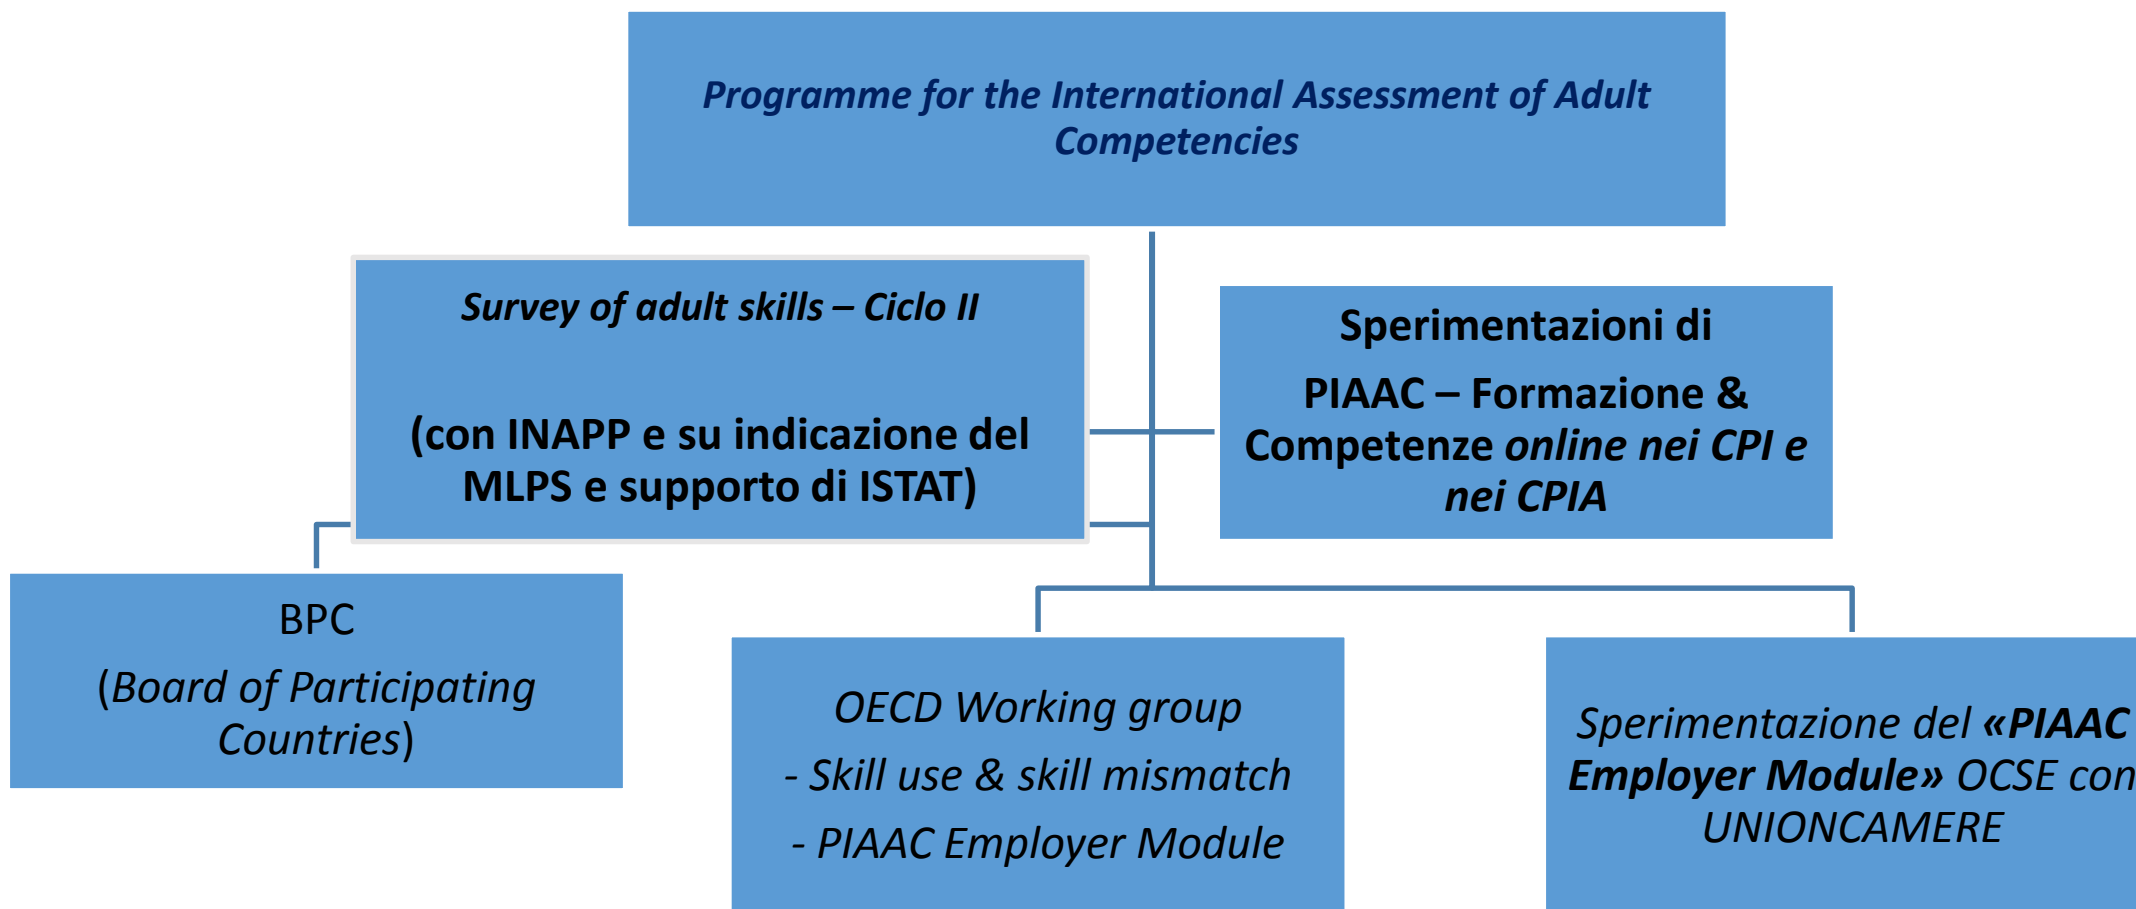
Programme for the International Assessment of Adult Competencies

Survey of adult skills – Ciclo II

(con INAPP e su indicazione del MLPS e supporto di ISTAT)

Sperimentazioni di

PIAAC – Formazione & Competenze online nei CPI e nei CPIA

BPC

(Board of Participating Countries)

OECD Working group

- Skill use & skill mismatch

- PIAAC Employer Module

Sperimentazione del «PIAAC Employer Module» OCSE con UNIONCAMERE